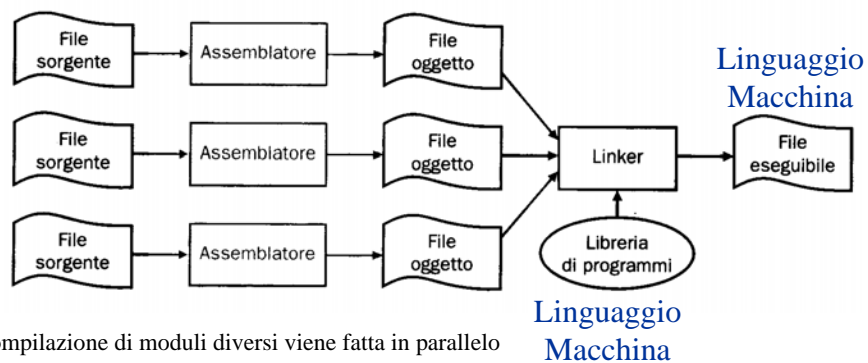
File sorgente

Assemblatore

File oggetto

File sorgente

Assemblatore

File oggetto

File sorgente

Assemblatore

File oggetto

Linker

Libreria di programmi

Linguaggio Macchina

File eseguibile

Linguaggio Macchina

ompilazione di moduli diversi viene fatta in parallelo